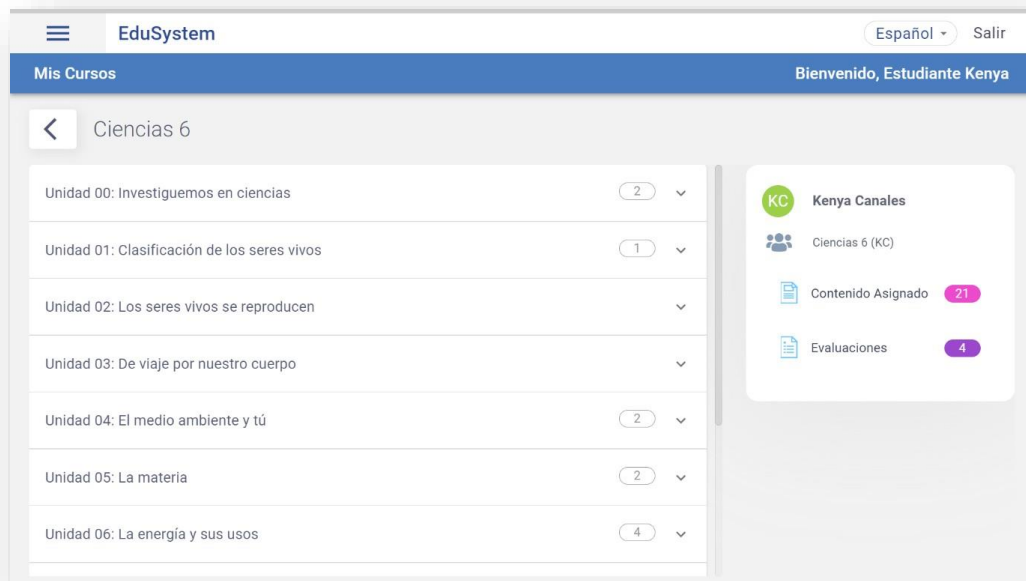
EduSystem

Español Salir

Mis Cursos

Bienvenido, Estudiante Kenya

Ciencias 6

Unidad 00: Investiguemos en ciencias 2

Unidad 01: Clasificación de los seres vivos 1

Unidad 02: Los seres vivos se reproducen

Unidad 03: De viaje por nuestro cuerpo

Unidad 04: El medio ambiente y tú 2

Unidad 05: La materia 2

Unidad 06: La energía y sus usos 4

KC Kenya Canales

Ciencias 6 (KC)

Contenido Asignado 21

Evaluaciones 4